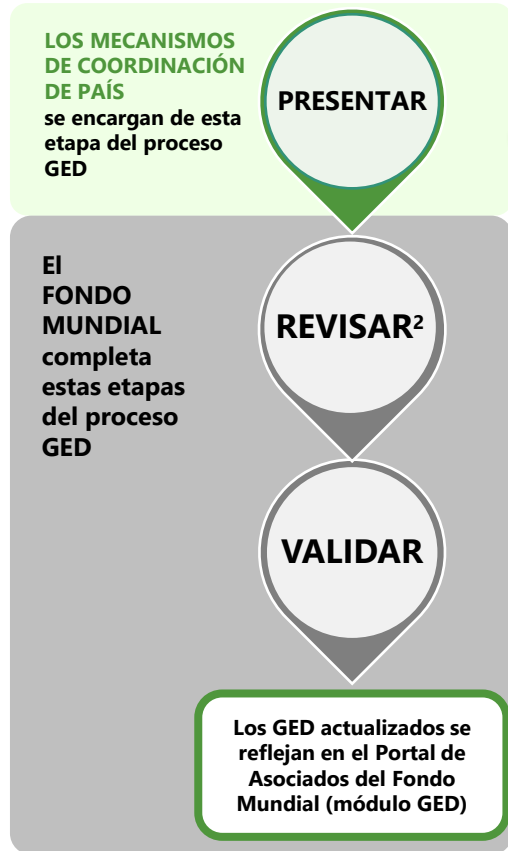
LOS MECANISMOS DE COORDINACIÓN DE PAÍS se encargan de esta etapa del proceso GED

PRESENTAR

El FONDO MUNDIAL completa estas etapas del proceso GED

REVISAR$^{2}$

VALIDAR

Los GED actualizados se reflejan en el Portal de Asociados del Fondo Mundial (módulo GED)